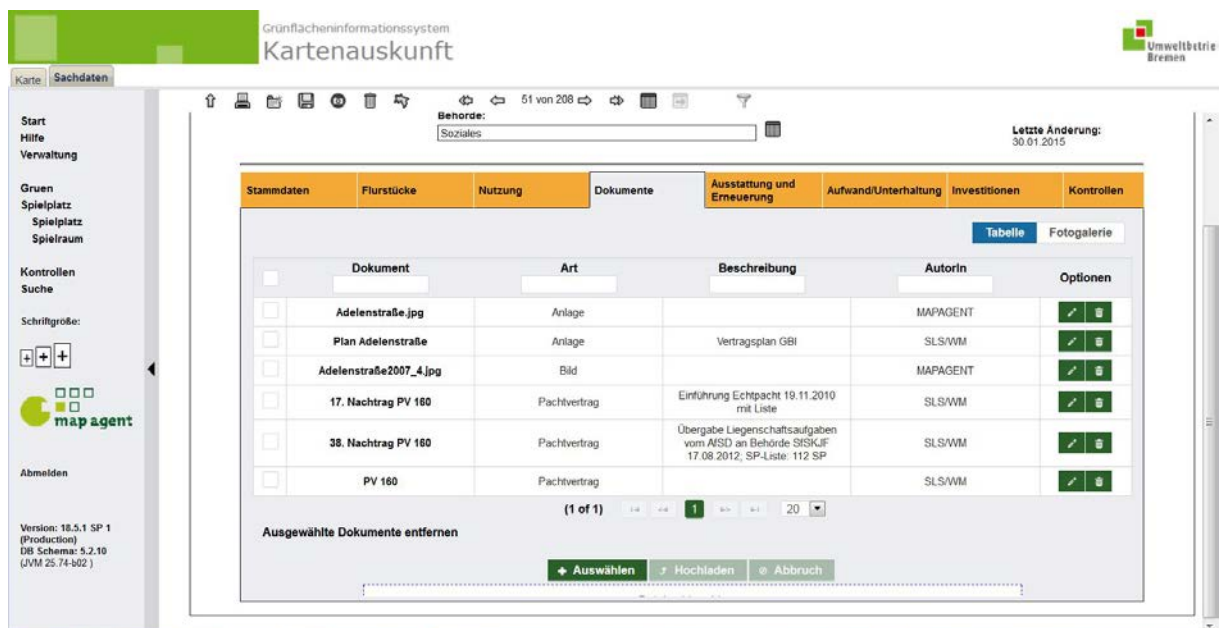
Grünflächeninformationssystem
Kartenauskunft

Umweltbetrieb Bremen

Karte Sachdaten

Start
Hilfe
Verwaltung

Gruen
Spielplatz
Spielplatz
Spielraum

Kontrollen
Suche

Schriftgröße:

map agent

Abmelden

Version: 18.5.1 SP 1 (Production)
DB Schema: 5.2.10
(JVM 25.74-b02 )

51 von 208

Behörde:
Soziales

Letzte Änderung:
30.01.2015

| Stammdaten | Flurstücke | Nutzung | Dokumente | Ausstattung und Erneuerung | Aufwand/Unterhaltung | Investitionen | Kontrollen |
|---|---|---|---|---|---|---|---|

Tabelle Fotogalerie

| | Dokument | Art | Beschreibung | AutorIn | Optionen |
|---|---|---|---|---|---|
| | Adelenstraße.jpg | Anlage | | MAPAGENT | |
| | Plan Adelenstraße | Anlage | Vertragsplan GBI | SLS/WM | |
| | Adelenstraße2007_4.jpg | Bild | | MAPAGENT | |
| | 17. Nachtrag PV 160 | Pachtvertrag | Einführung Echtpacht 19.11.2010 mit Liste | SLS/WM | |
| | 38. Nachtrag PV 160 | Pachtvertrag | Übergabe Liegenschaftsaufgaben vom AfSD an Behörde SfSKJF 17.08.2012; SP-Liste: 112 SP | SLS/WM | |
| | PV 160 | Pachtvertrag | | SLS/WM | |

(1 of 1) 1 20

Ausgewählte Dokumente entfernen

+ Auswählen   Hochladen   Abbruch